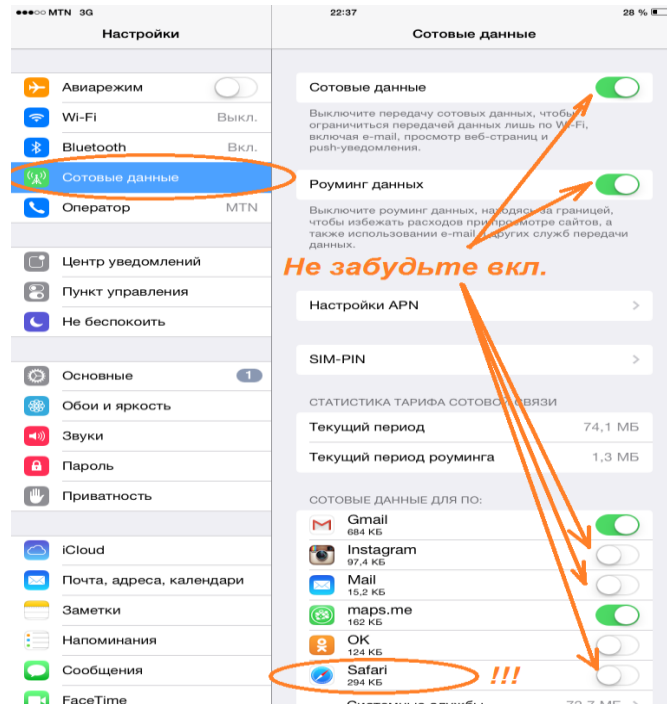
●●●○○ MTN 3G

22:37

28 %

Настройки

Авиарежим

Wi-Fi Выкл.

Bluetooth Вкл.

Сотовые данные

Оператор MTN

Центр уведомлений

Пункт управления

Не беспокоить

Основные 1

Обои и яркость

Звуки

Пароль

Приватность

iCloud

Почта, адреса, календари

Заметки

Напоминания

Сообщения

FaceTime

Сотовые данные

Сотовые данные

Выключите передачу сотовых данных, чтобы ограничиться передачей данных лишь по Wi-Fi, включая e-mail, просмотр веб-страниц и push-уведомления.

Роуминг данных

Выключите роуминг данных, находясь за границей, чтобы избежать расходов при просмотре сайтов, а также использовании e-mail и других служб передачи данных.

Не забудьте вкл.

Настройки APN

SIM-PIN

СТАТИСТИКА ТАРИФА СОТОВОЙ СВЯЗИ

Текущий период 74,1 МБ

Текущий период роуминга 1,3 МБ

СОТОВЫЕ ДАННЫЕ ДЛЯ ПО:

Gmail
684 КБ

Instagram
97,4 КБ

Mail
15,2 КБ

maps.me
162 КБ

OK
124 КБ

Safari
294 КБ

!!!

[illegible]